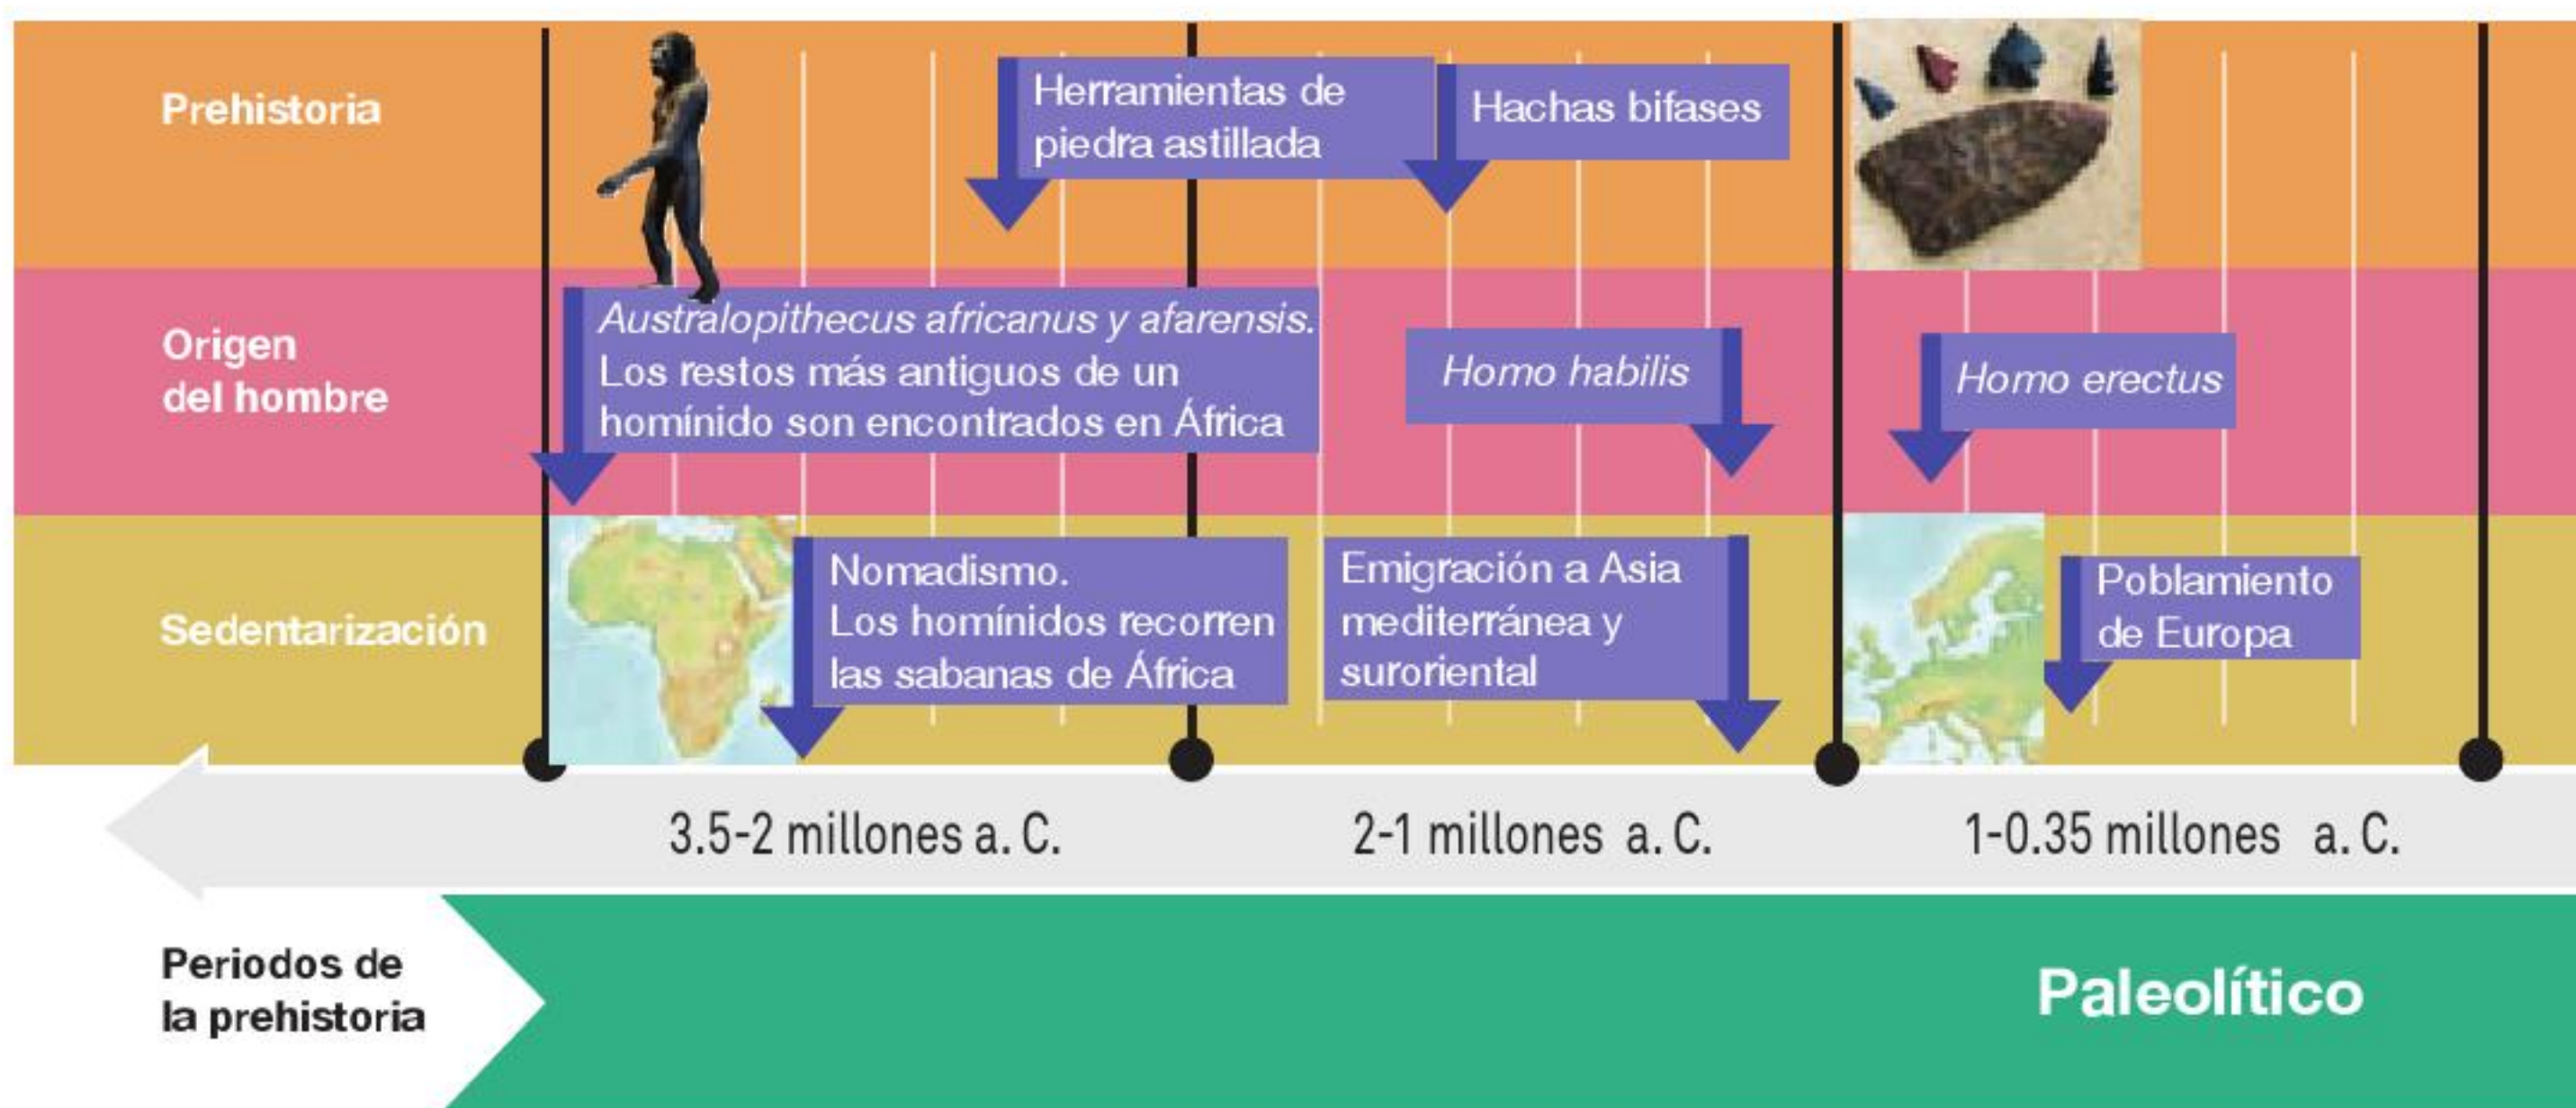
Prehistoria

Herramientas de piedra astillada

Hachas bifases

Origen del hombre

Australopithecus africanus y afarensis. Los restos más antiguos de un homínido son encontrados en África

Homo habilis

Homo erectus

Sedentarización

Nomadismo. Los homínidos recorren las sabanas de África

Emigración a Asia mediterránea y suroriental

Poblamiento de Europa

3.5-2 millones a. C.

2-1 millones a. C.

1-0.35 millones a. C.

Periodos de la prehistoria

Paleolítico